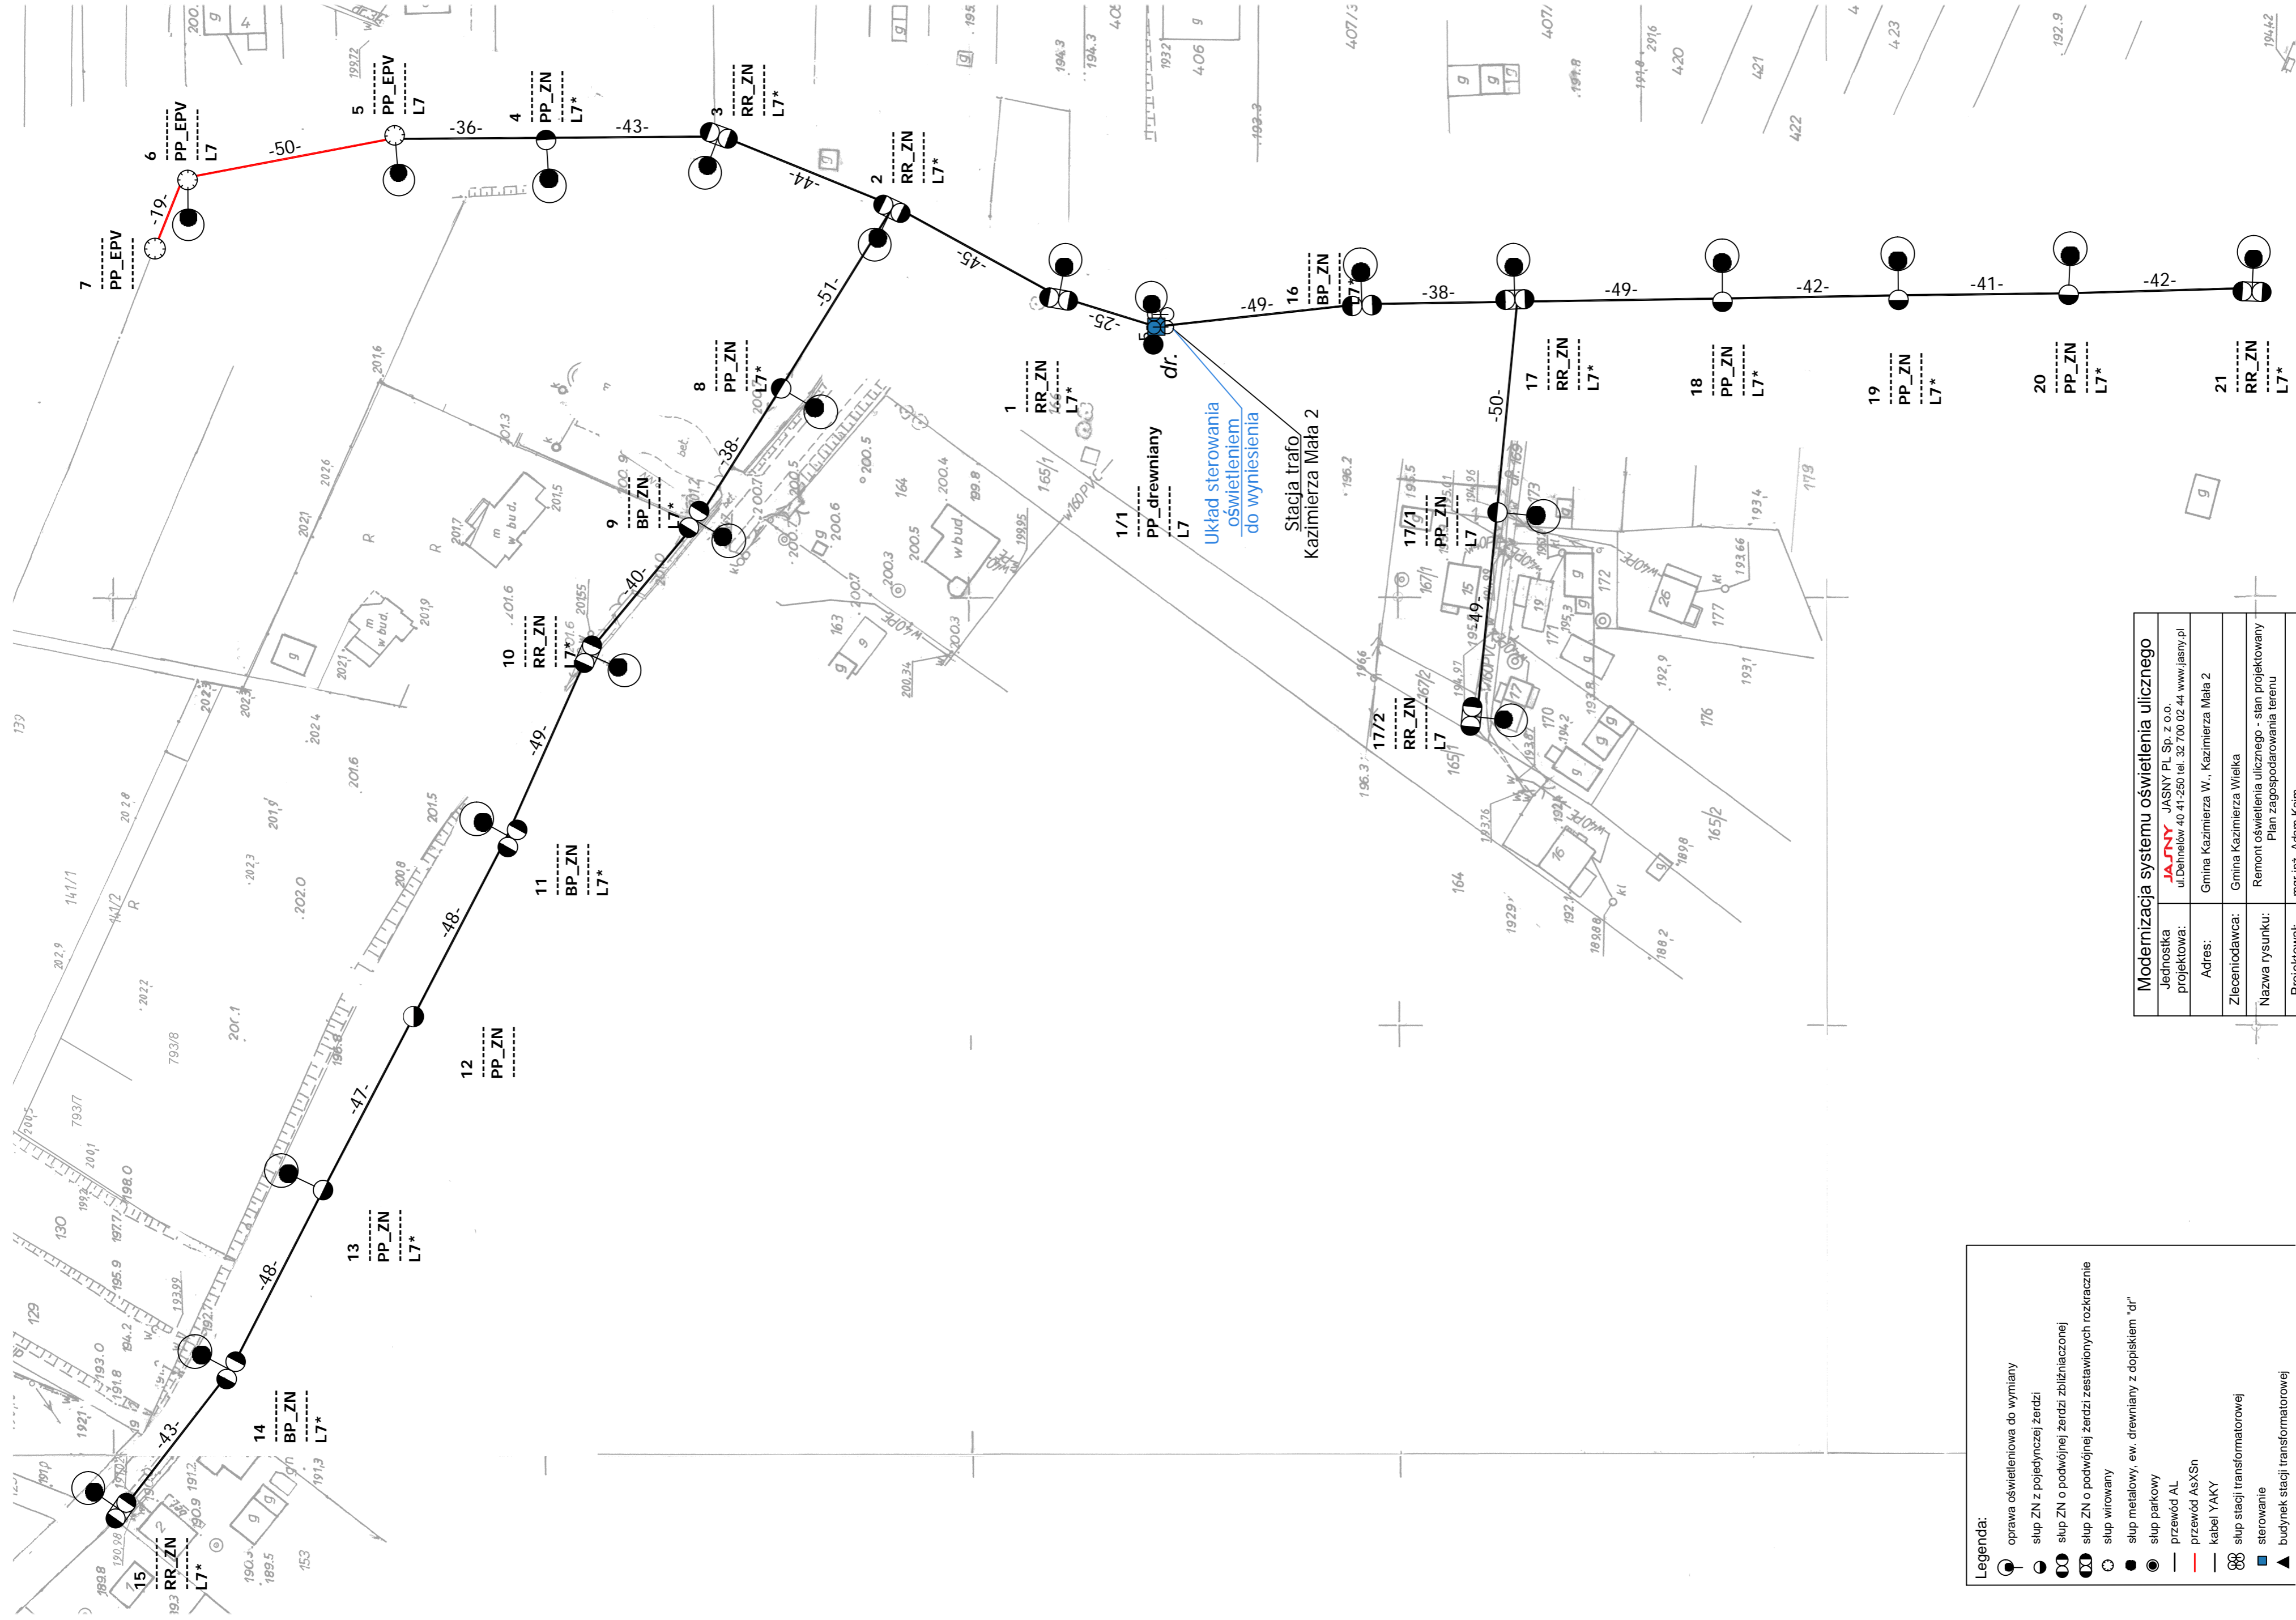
7
PP_EPV

-19-

6
PP_EPV
L7

-50-

5
PP_EPV
L7

-36-

4
PP_ZN
L7*

-43-

3
RR_ZN
L7*

-44-

2
RR_ZN
L7*

-45-

-51-

8
PP_ZN
L7*

-38-

9
BP_ZN
L7*

-40-

10
RR_ZN
L7*

-49-

11
BP_ZN
L7*

-48-

12
PP_ZN

-47-

13
PP_ZN
L7*

-48-

14
BP_ZN
L7*

-43-

15
RR_ZN
L7*

1
RR_ZN
L7*

-25-

dr.

1/1
PP_drewniany
L7

Układ sterowania oświetleniem do wyniesienia

Stacja trafo Kazimierza Mała 2

-49-

16
BP_ZN
L7*

-38-

17
RR_ZN
L7*

-50-

17/1
PP_ZN
L7

-49-

17/2
RR_ZN
L7

-49-

18
PP_ZN
L7*

-42-

19
PP_ZN
L7*

-41-

20
PP_ZN
L7*

-42-

21
RR_ZN
L7*

Modernizacja systemu oświetlenia ulicznego

| Jednostka projektowa: | JASNY JASNY PL Sp. z o.o. ul.Dehnelów 40 41-250 tel. 32 700 02 44 www.jasny.pl |
|---|---|
| Adres: | Gmina Kazimierza W., Kazimierza Mała 2 |
| Zleceniodawca: | Gmina Kazimierza Wielka |
| Nazwa rysunku: | Remont oświetlenia ulicznego - stan projektowany Plan zagospodarowania terenu |

Legenda:
oprawa oświetleniowa do wymiany
słup ZN z pojedynczej żerdzi
słup ZN o podwójnej żerdzi zbliżniaczonej
słup ZN o podwójnej żerdzi zestawionych rozkracznie
słup wirowany
słup metalowy, ew. drewniany z dopiskiem "dr"
słup parkowy
przewód AL
przewód AsXSn
kabel YAKY
słup stacji transformatorowej
sterowanie
budynek stacji transformatorowej